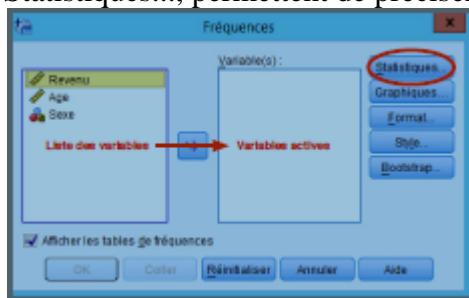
Statistiques..., permettent de préciser

Fréquences

Revenu
Age
Sexe

Variable(s) :

Statistiques...
Graphiques...
Format...
Style...
Bootstrap...

Liste des variables
Variables actives

Afficher les tables de fréquences

OK
Coller
Réinitialiser
Annuler
Aide